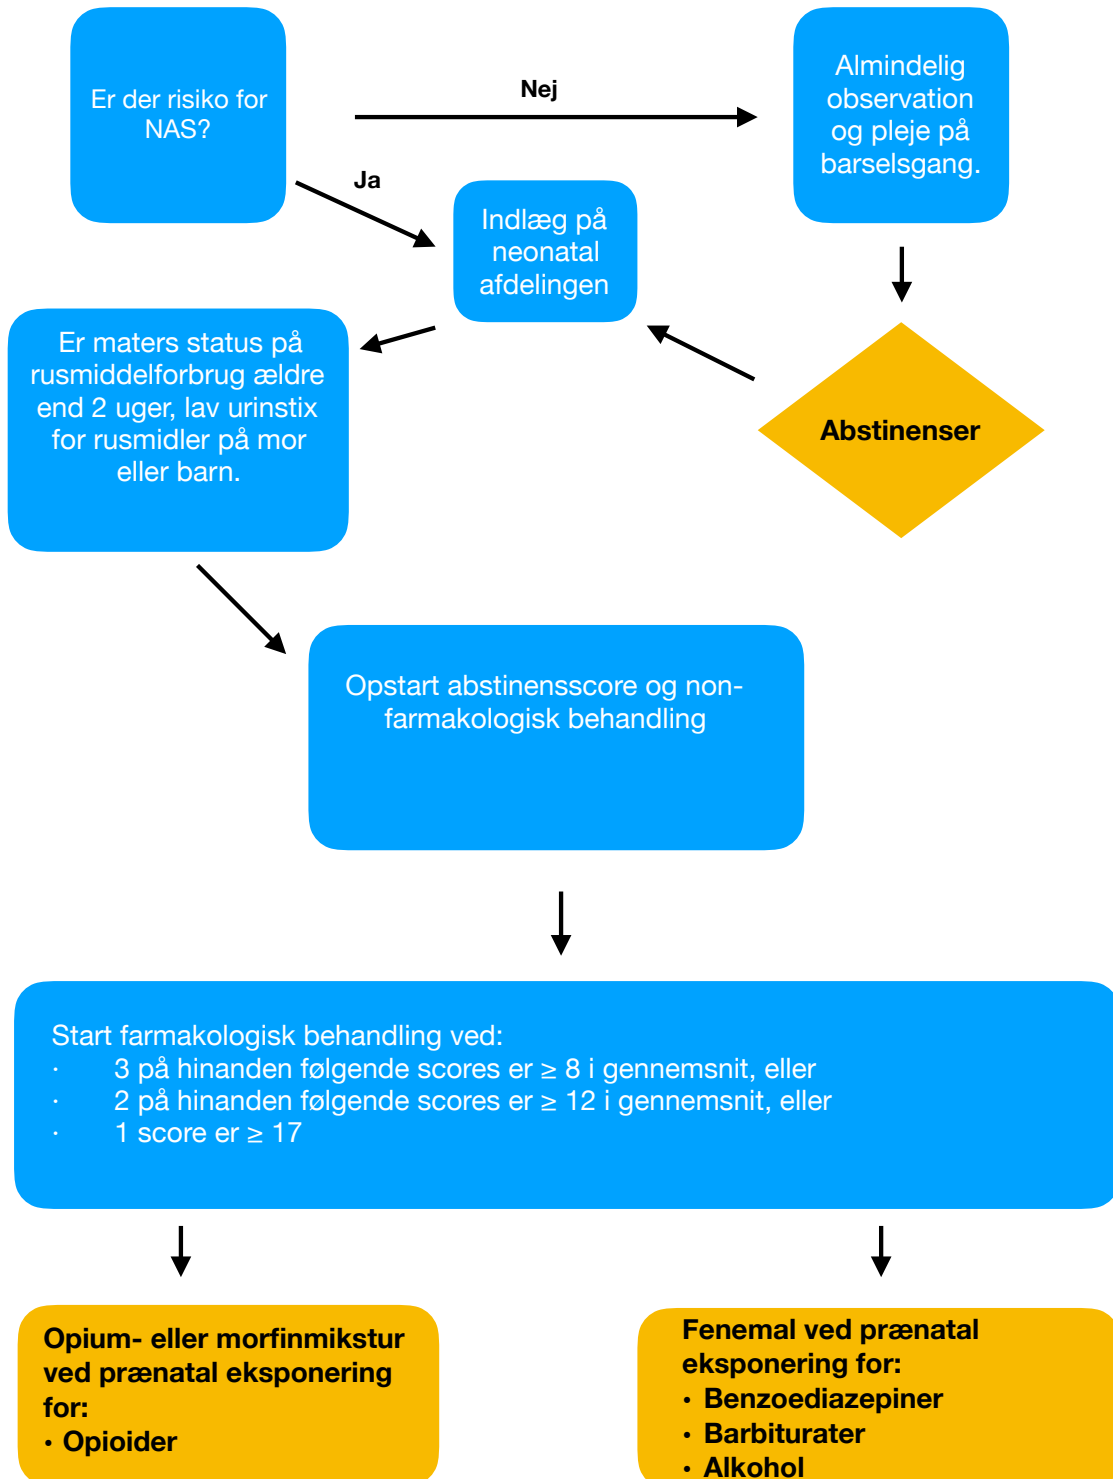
Er der risiko for NAS?

Nej

Almindelig observation og pleje på barselsgang.

Ja

Indlæg på neonatal afdelingen

Er maters status på rusmiddelforbrug ældre end 2 uger, lav urinstix for rusmidler på mor eller barn.

Abstinenser

Opstart abstinensscore og nonfarmakologisk behandling

Start farmakologisk behandling ved:
· 3 på hinanden følgende scores er ≥ 8 i gennemsnit, eller
· 2 på hinanden følgende scores er ≥ 12 i gennemsnit, eller
· 1 score er ≥ 17

Opium- eller morfinmikstur ved prænatal eksponering for:
• Opioider

Fenemal ved prænatal eksponering for:
• Benzoediazepiner
• Barbiturater
• Alkohol